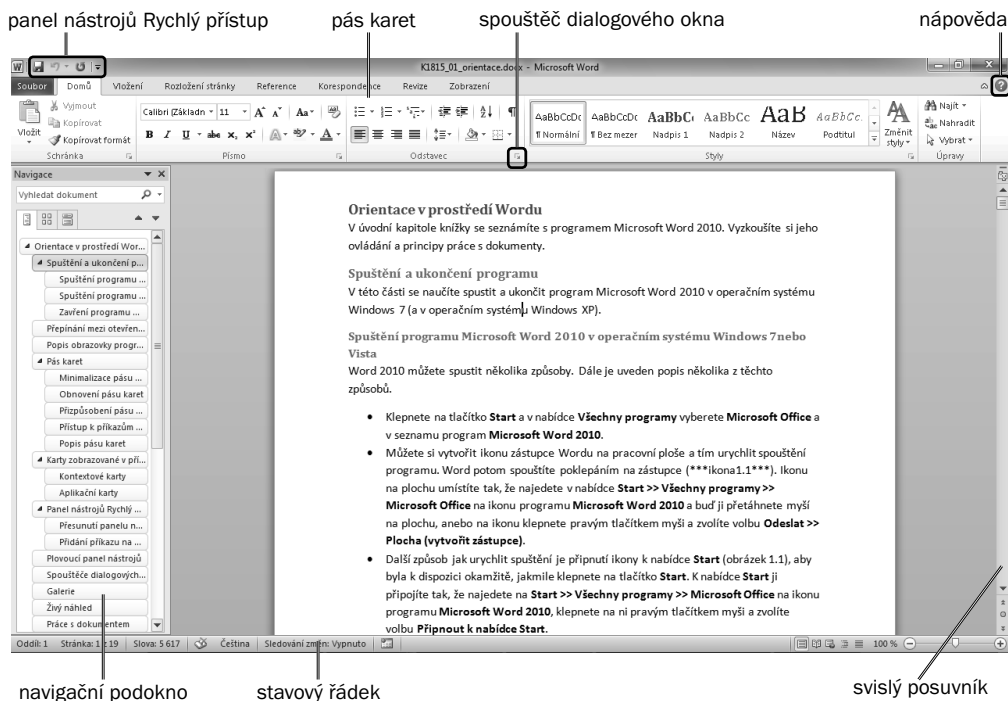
panel nástrojů Rychlý přístup

pás karet

spouštěč dialogového okna

nápověda

K1815_01_orientace.docx - Microsoft Word

Soubor Domů Vložení Rozložení stránky Reference Korespondence Revize Zobrazení

Vyjmout
Kopírovat
Vložit
Kopírovat formát
Schránka

Calibri (Základní 11
Písmo

Odstavec

AaBbCcDc ¶ Normální
AaBbCcDc ¶ Bez mezer
AaBbC Nadpis 1
AaBbCc Nadpis 2
AaB Název
AaBbCc. Podtitul
Změnit styly
Styly

Najít
Nahradit
Vybrat
Úpravy

Navigace

Vyhledat dokument

Orientace v prostředí Wor...
Spuštění a ukončení p...
Spuštění programu ...
Spuštění programu ...
Zavření programu ...
Přepínání mezi otevřen...
Popis obrazovky progr...
Pás karet
Minimalizace pásu ...
Obnovení pásu karet
Přizpůsobení pásu ...
Přístup k příkazům ...
Popis pásu karet
Karty zobrazované v pří...
Kontextové karty
Aplikační karty
Panel nástrojů Rychlý ...
Přesunutí panelu n...
Přidání příkazu na ...
Plovoucí panel nástrojů
Spouštěče dialogových...
Galerie
Živý náhled
Práce s dokumentem

Orientace v prostředí Wordu

V úvodní kapitole knížky se seznámíte s programem Microsoft Word 2010. Vyzkoušíte si jeho ovládání a principy práce s dokumenty.

Spuštění a ukončení programu

V této části se naučíte spustit a ukončit program Microsoft Word 2010 v operačním systému Windows 7 (a v operačním systému Windows XP).

Spuštění programu Microsoft Word 2010 v operačním systému Windows 7nebo Vista

Word 2010 můžete spustit několika způsoby. Dále je uveden popis několika z těchto způsobů.

• Klepnete na tlačítko Start a v nabídce Všechny programy vyberete Microsoft Office a v seznamu program Microsoft Word 2010.
• Můžete si vytvořit ikonu zástupce Wordu na pracovní ploše a tím urychlit spuštění programu. Word potom spouštíte poklepáním na zástupce (***ikona1.1***). Ikonu na plochu umístíte tak, že najedete v nabídce Start >> Všechny programy >> Microsoft Office na ikonu programu Microsoft Word 2010 a buď ji přetáhnete myší na plochu, anebo na ikonu klepnete pravým tlačítkem myši a zvolíte volbu Odeslat >> Plocha (vytvořit zástupce).
• Další způsob jak urychlit spuštění je připnutí ikony k nabídce Start (obrázek 1.1), aby byla k dispozici okamžitě, jakmile klepnete na tlačítko Start. K nabídce Start ji připojíte tak, že najedete na Start >> Všechny programy >> Microsoft Office na ikonu programu Microsoft Word 2010, klepnete na ni pravým tlačítkem myši a zvolíte volbu Připnout k nabídce Start.

Oddíl: 1 Stránka: 1 z 19 Slova: 5 617 Čeština Sledování změn: Vypnuto 100 %

navigační podokno

stavový řádek

svislý posuvník